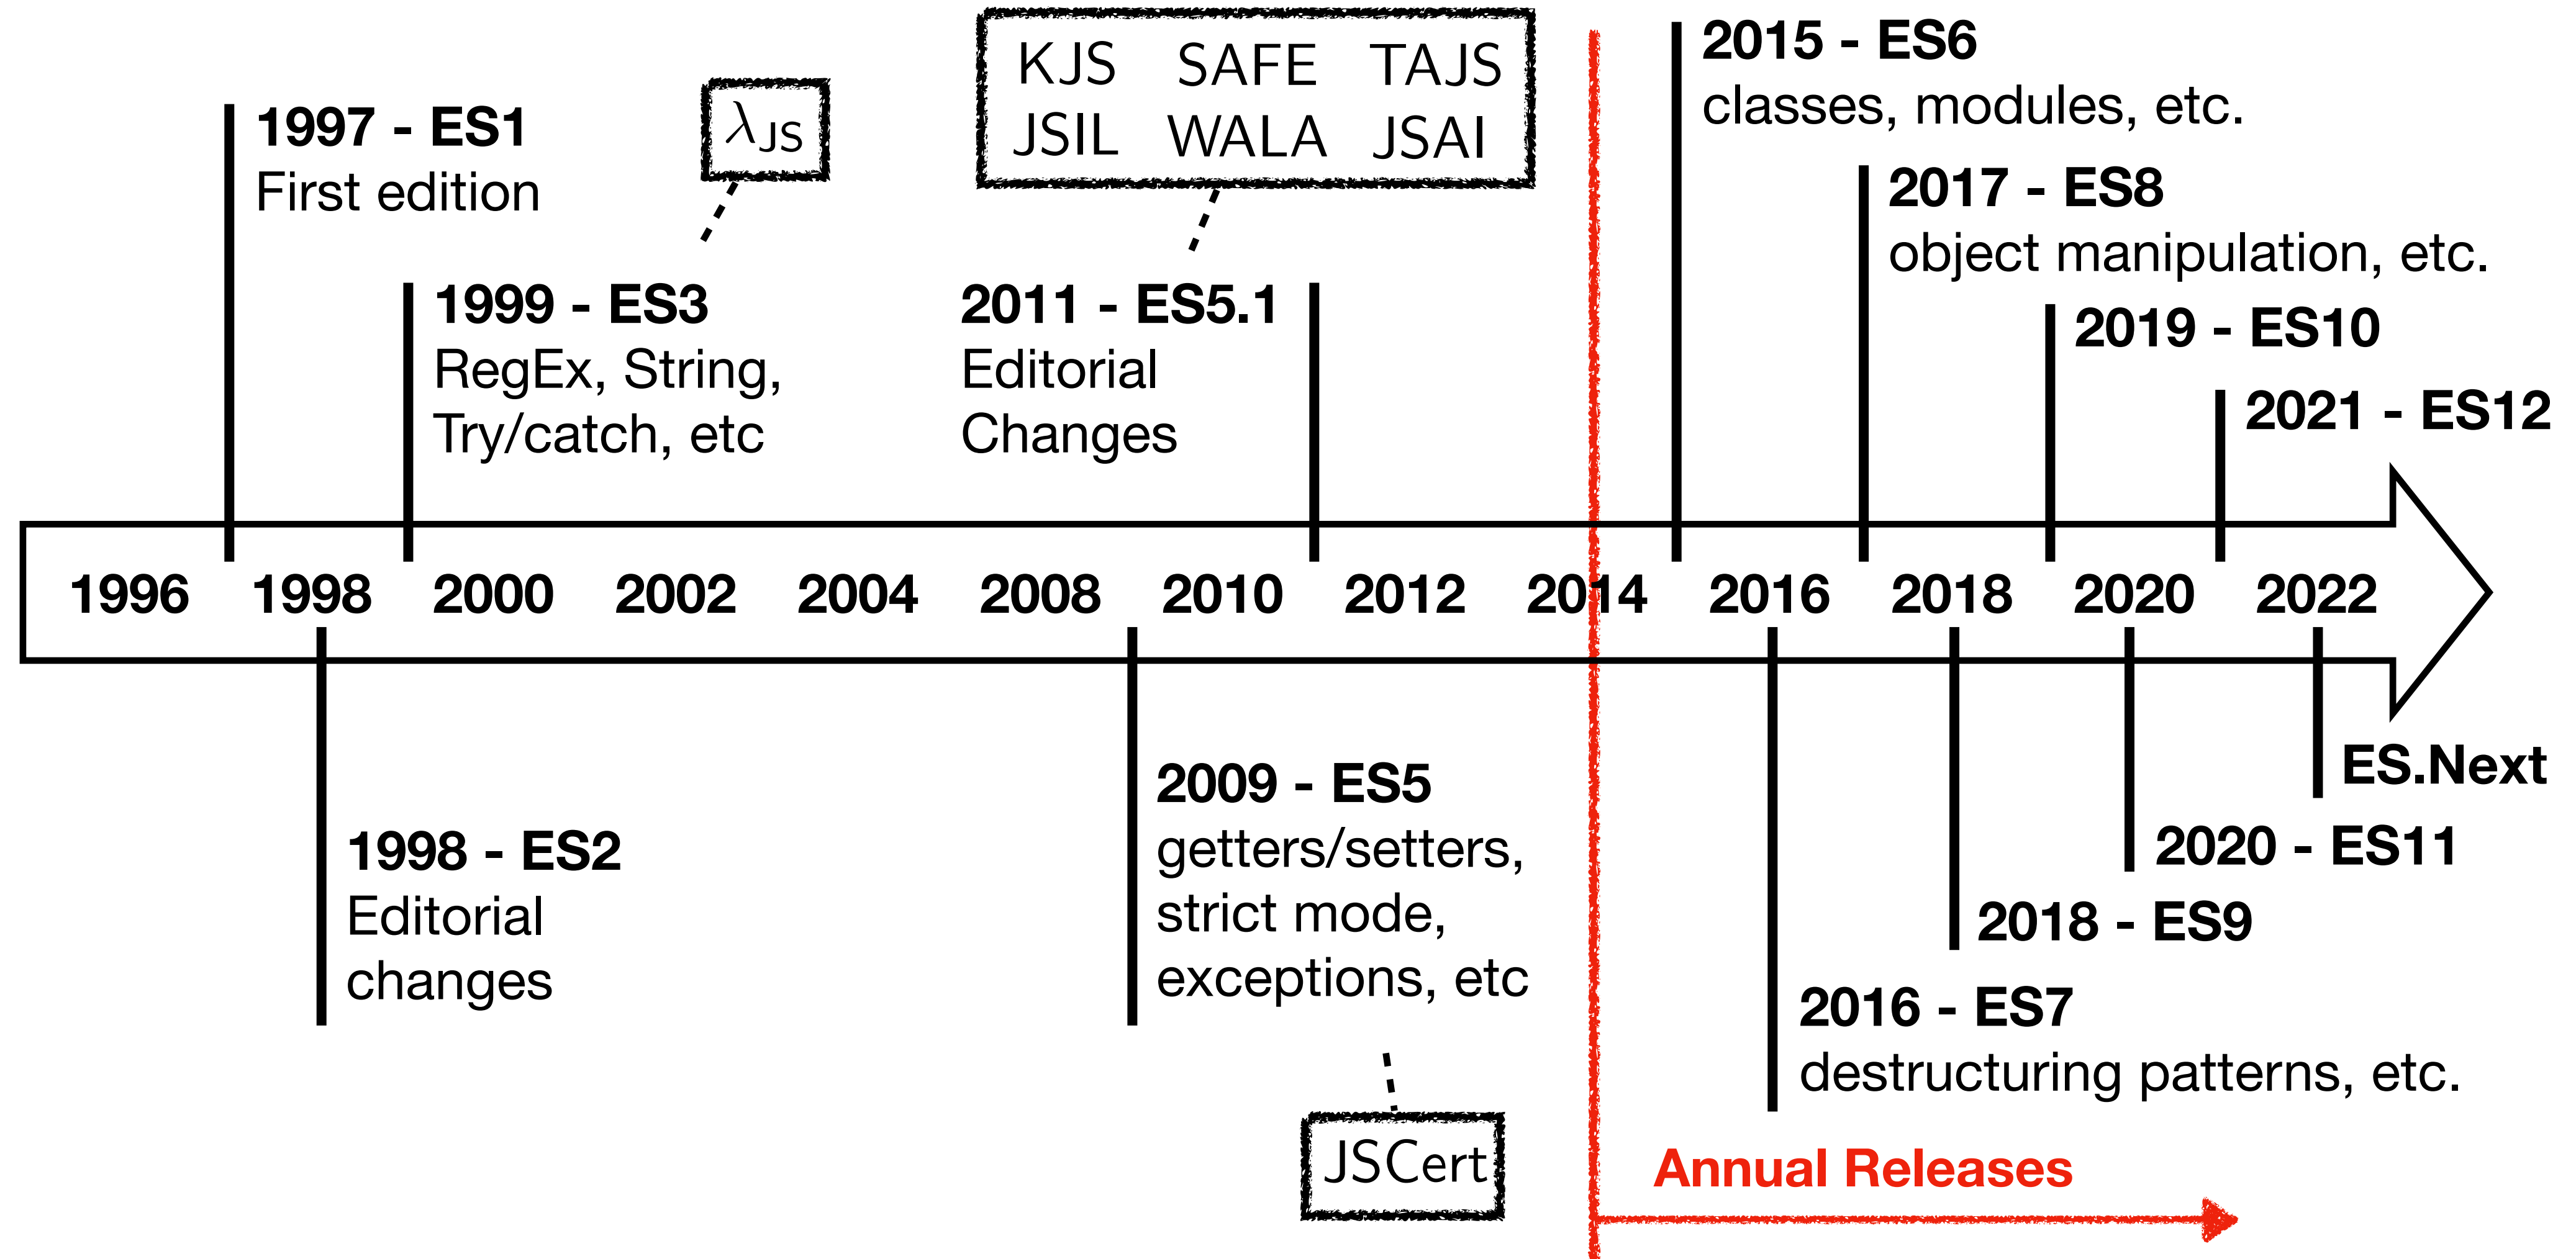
KJS SAFE TAJS
JSIL WALA JSAI

2015 - ES6
classes, modules, etc.

1997 - ES1
First edition

$\lambda_{JS}$

2017 - ES8
object manipulation, etc.

1999 - ES3
RegEx, String, Try/catch, etc

2011 - ES5.1
Editorial Changes

2019 - ES10

2021 - ES12

1996 1998 2000 2002 2004 2008 2010 2012 2014 2016 2018 2020 2022

ES.Next

2009 - ES5
getters/setters, strict mode, exceptions, etc

2020 - ES11

1998 - ES2
Editorial changes

2018 - ES9

2016 - ES7
destructuring patterns, etc.

JSCert

Annual Releases